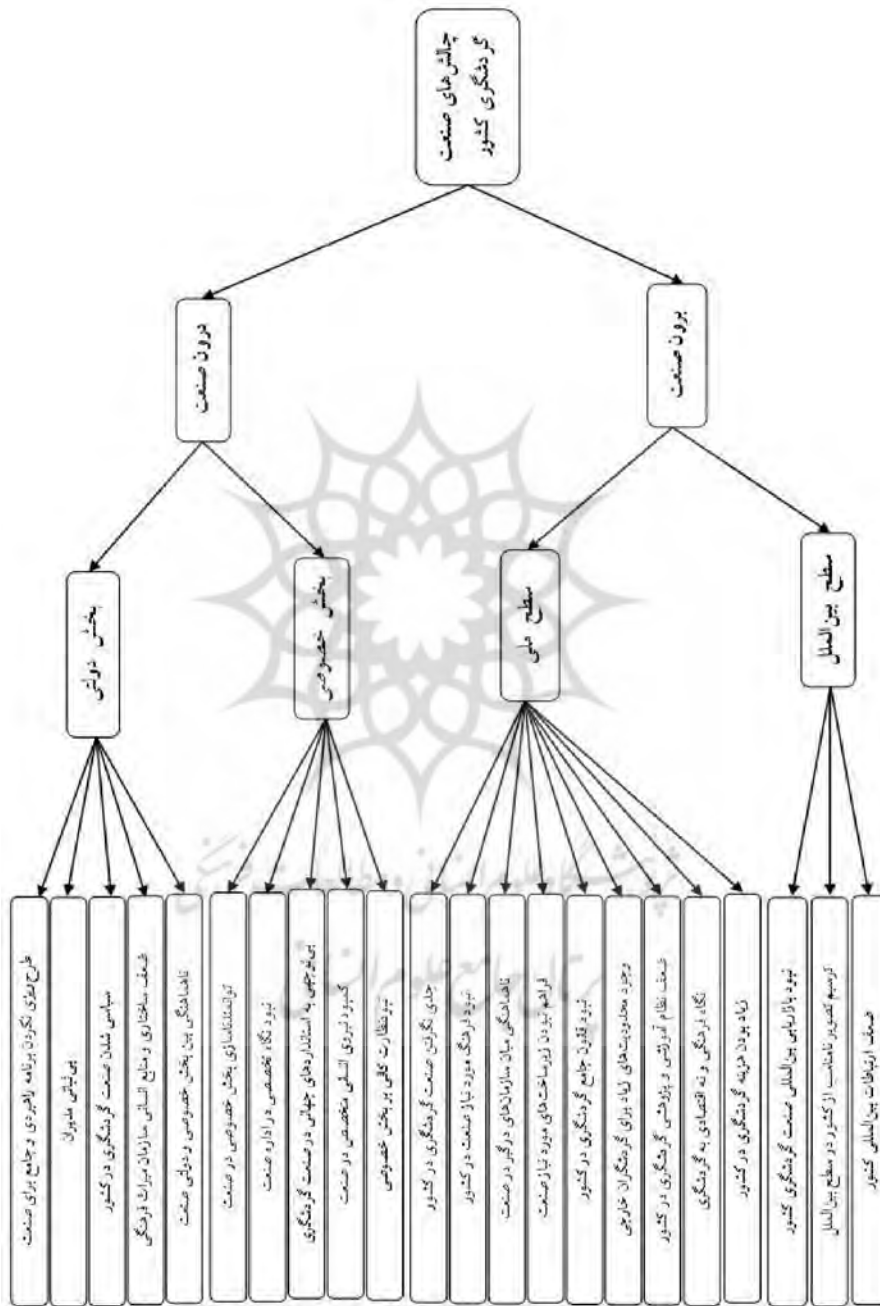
چالش های صنعت گردشگری کشور

درون صنعت

برون صنعت

بخش دولتی

بخش خصوصی

سطح ملی

سطح بین الملل

طرح ریزی نکردن برنامه راهبردی و جامع برای صنعت

بی ثباتی مدیران

سیاسی شدن صنعت گردشگری در کشور

ضعف ساختاری و منابع انسانی سازمان میراث فرهنگی

ناهماهنگی بین بخش خصوصی و دولتی صنعت

توانمندسازی بخش خصوصی در صنعت

نبود نگاه تخصصی در اداره صنعت

بی توجهی به استانداردهای جهانی در صنعت گردشگری

کمبود نیروی انسانی متخصص در صنعت

نبود نظارت کافی بر بخش خصوصی

جدی نگرفتن صنعت گردشگری در کشور

نبود فرهنگ مورد نیاز صنعت در کشور

ناهماهنگی میان سازمان های درگیر در صنعت

فراهم نبودن زیرساخت های مورد نیاز صنعت

نبود قانون جامع گردشگری در کشور

وجود محدودیت های زیاد برای گردشگران خارجی

ضعف نظام آموزشی و پژوهشی گردشگری در کشور

نگاه فرهنگی و نه اقتصادی به گردشگری

زیاد بودن هزینه گردشگری در کشور

نبود بازاریابی بین المللی صنعت گردشگری کشور

ترسیم تصویر نامناسب از کشور در سطح بین الملل

ضعف ارتباطات بین المللی کشور